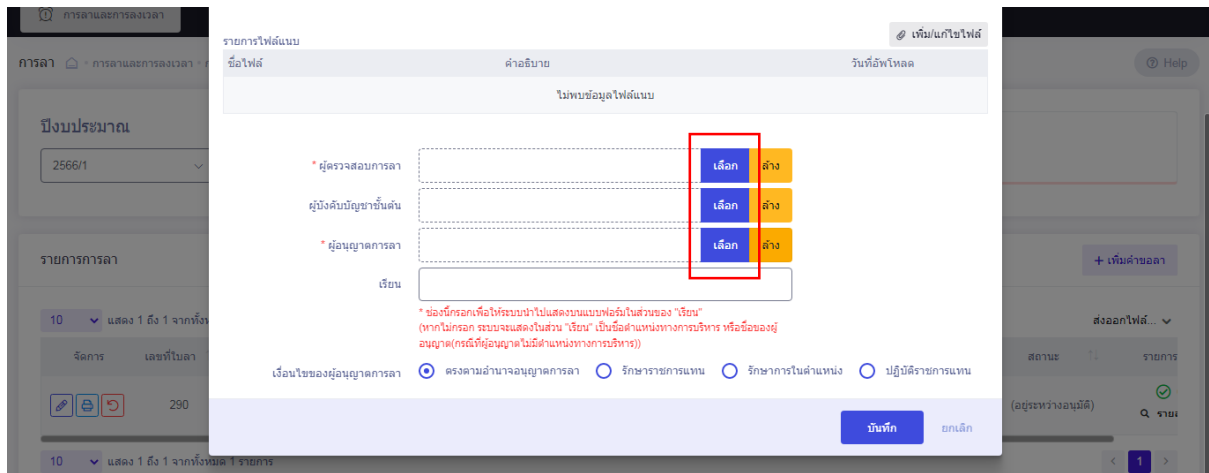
การลาและการลงเวลา

การลา · การลาและการลงเวลา

? Help

ปีงบประมาณ

2566/1

รายการการลา

+ เพิ่มคำขอลา

10 แสดง 1 ถึง 1 จากทั้งห

ส่งออกไฟล์...

จัดการ | เลขที่ใบลา | สถานะ | รายการ

290 | (อยู่ระหว่างอนุมัติ) | รายล

10 แสดง 1 ถึง 1 จากทั้งหมด 1 รายการ

1

รายการไฟล์แนบ

เพิ่ม/แก้ไขไฟล์

| ชื่อไฟล์ | คำอธิบาย | วันที่อัพโหลด |
|---|---|---|
| ไม่พบข้อมูลไฟล์แนบ | | |

* ผู้ตรวจสอบการลา เลือก ล้าง

ผู้บังคับบัญชาขั้นต้น เลือก ล้าง

* ผู้อนุญาตการลา เลือก ล้าง

เรียน

* ช่องนี้กรอกเพื่อให้ระบบนำไปแสดงบนแบบฟอร์มในส่วนของ "เรียน"
(หากไม่กรอก ระบบจะแสดงในส่วน "เรียน" เป็นชื่อตำแหน่งทางการบริหาร หรือชื่อของผู้อนุญาต(กรณีที่ผู้อนุญาตไม่มีตำแหน่งทางการบริหาร))

เงื่อนไขของผู้อนุญาตการลา ตรงตามอำนาจอนุญาตการลา รักษาราชการแทน รักษาการในตำแหน่ง ปฏิบัติราชการแทน

บันทึก ยกเลิก